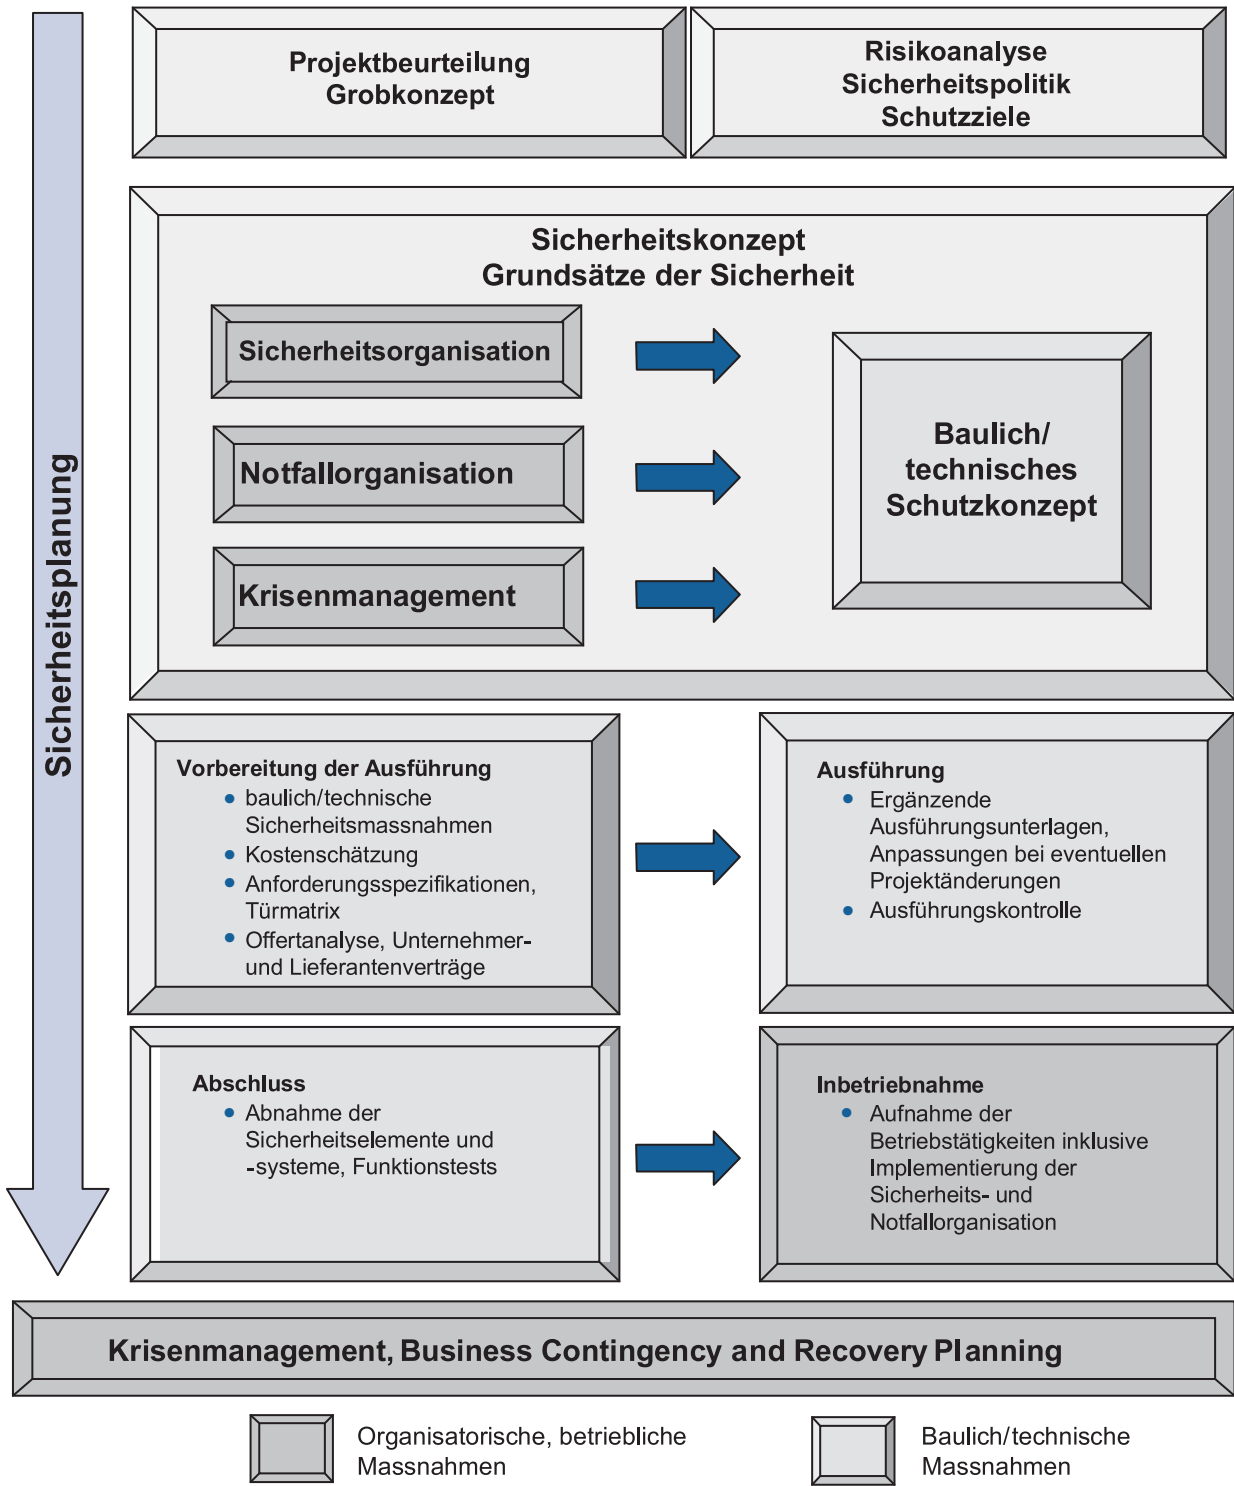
Sicherheitsplanung

Projektbeurteilung
Grobkonzept

Risikoanalyse
Sicherheitspolitik
Schutzziele

Sicherheitskonzept
Grundsätze der Sicherheit

Sicherheitsorganisation

Notfallorganisation

Krisenmanagement

Baulich/
technisches
Schutzkonzept

Vorbereitung der Ausführung
• baulich/technische Sicherheitsmassnahmen
• Kostenschätzung
• Anforderungsspezifikationen, Türmatrix
• Offertanalyse, Unternehmer- und Lieferantenverträge

Ausführung
• Ergänzende Ausführungsunterlagen, Anpassungen bei eventuellen Projektänderungen
• Ausführungskontrolle

Abschluss
• Abnahme der Sicherheitselemente und -systeme, Funktionstests

Inbetriebnahme
• Aufnahme der Betriebstätigkeiten inklusive Implementierung der Sicherheits- und Notfallorganisation

Krisenmanagement, Business Contingency and Recovery Planning

Organisatorische, betriebliche Massnahmen

Baulich/technische Massnahmen